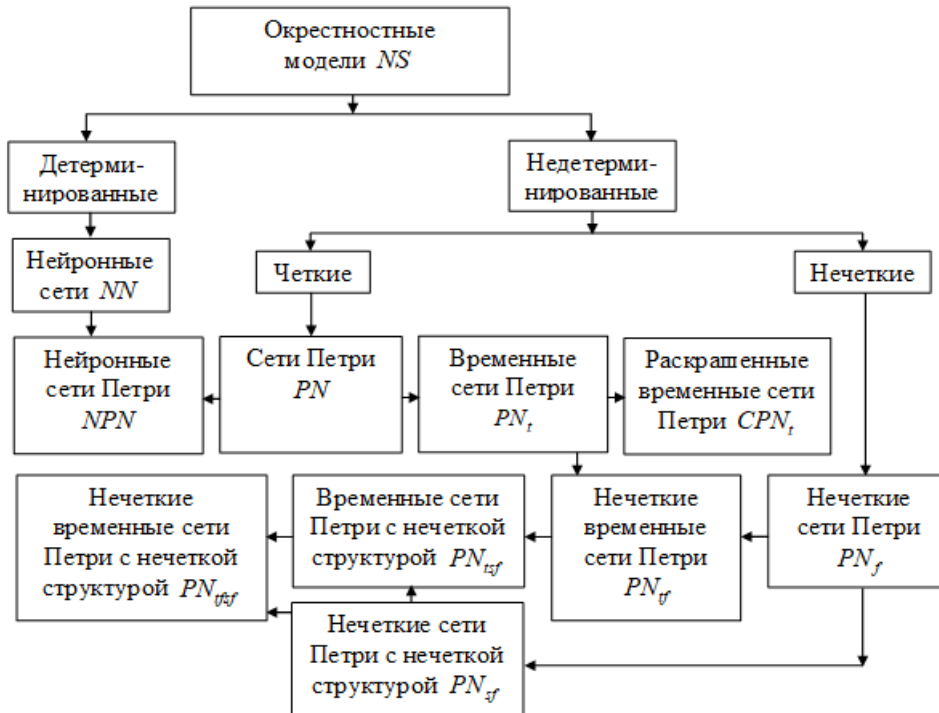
Окрестностные модели $NS$

Детерминированные

Недетерминированные

Нейронные сети $NN$

Четкие

Нечеткие

Нейронные сети Петри $NPN$

Сети Петри $PN$

Временные сети Петри $PN_t$

Раскрашенные временные сети Петри $CPN_t$

Нечеткие временные сети Петри с нечеткой структурой $PN_{tfsf}$

Временные сети Петри с нечеткой структурой $PN_{tsf}$

Нечеткие временные сети Петри $PN_{tf}$

Нечеткие сети Петри $PN_f$

Нечеткие сети Петри с нечеткой структурой $PN_{sf}$